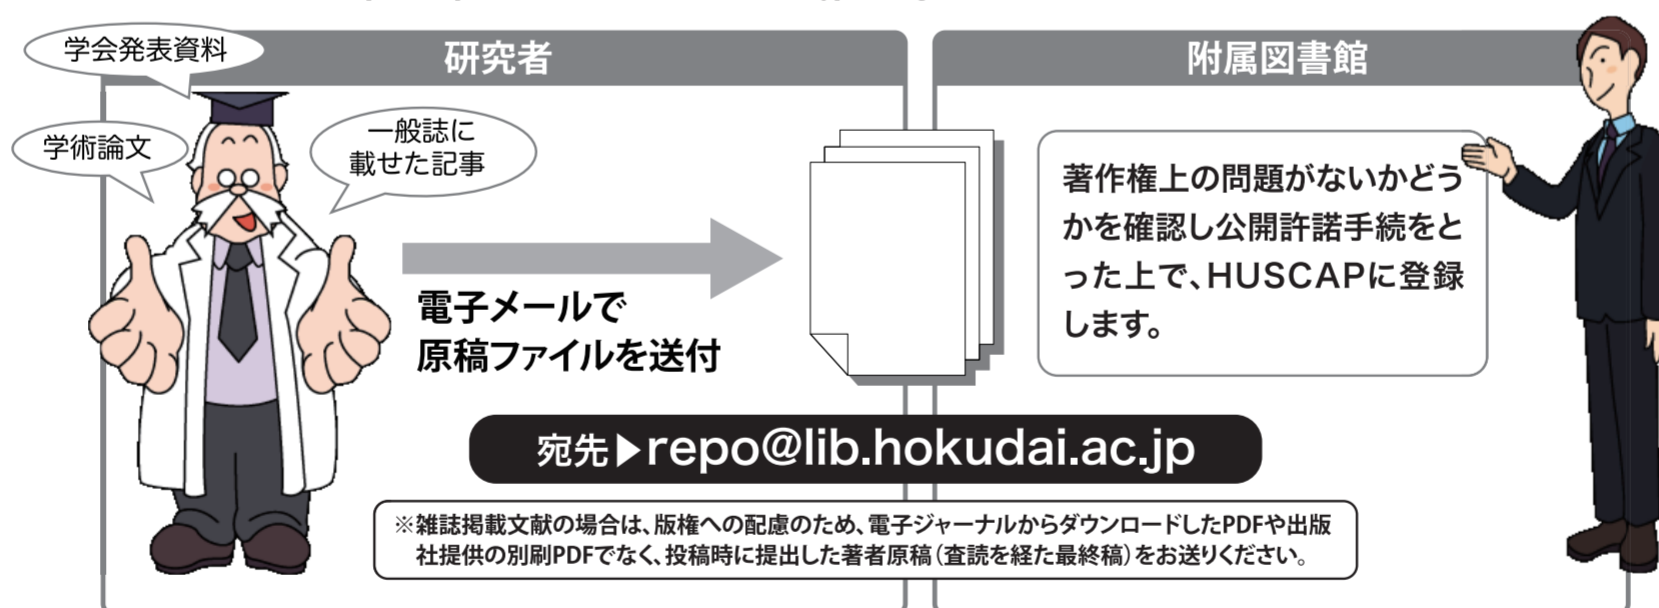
学会発表資料

研究者

学術論文

一般誌に載せた記事

電子メールで
原稿ファイルを送付

附属図書館

著作権上の問題がないかどうかを確認し公開許諾手続をとった上で、HUSCAPに登録します。

宛先▶repo@lib.hokudai.ac.jp

※雑誌掲載文献の場合は、版権への配慮のため、電子ジャーナルからダウンロードしたPDFや出版社提供の別刷PDFでなく、投稿時に提出した著者原稿（査読を経た最終稿）をお送りください。